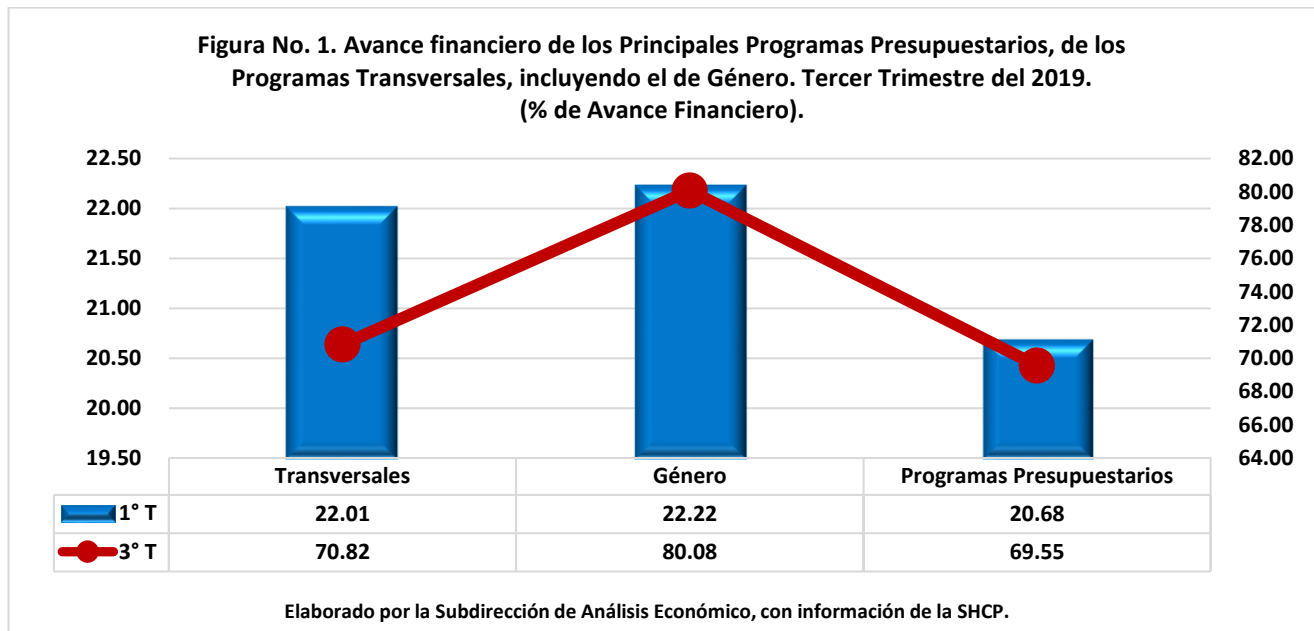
Figura No. 1. Avance financiero de los Principales Programas Presupuestarios, de los Programas Transversales, incluyendo el de Género. Tercer Trimestre del 2019. (% de Avance Financiero).

22.50
22.00
21.50
21.00
20.50
20.00
19.50

82.00
80.00
78.00
76.00
74.00
72.00
70.00
68.00
66.00
64.00

| | Transversales | Género | Programas Presupuestarios |
|---|---|---|---|
| 1° T | 22.01 | 22.22 | 20.68 |
| 3° T | 70.82 | 80.08 | 69.55 |

Elaborado por la Subdirección de Análisis Económico, con información de la SHCP.